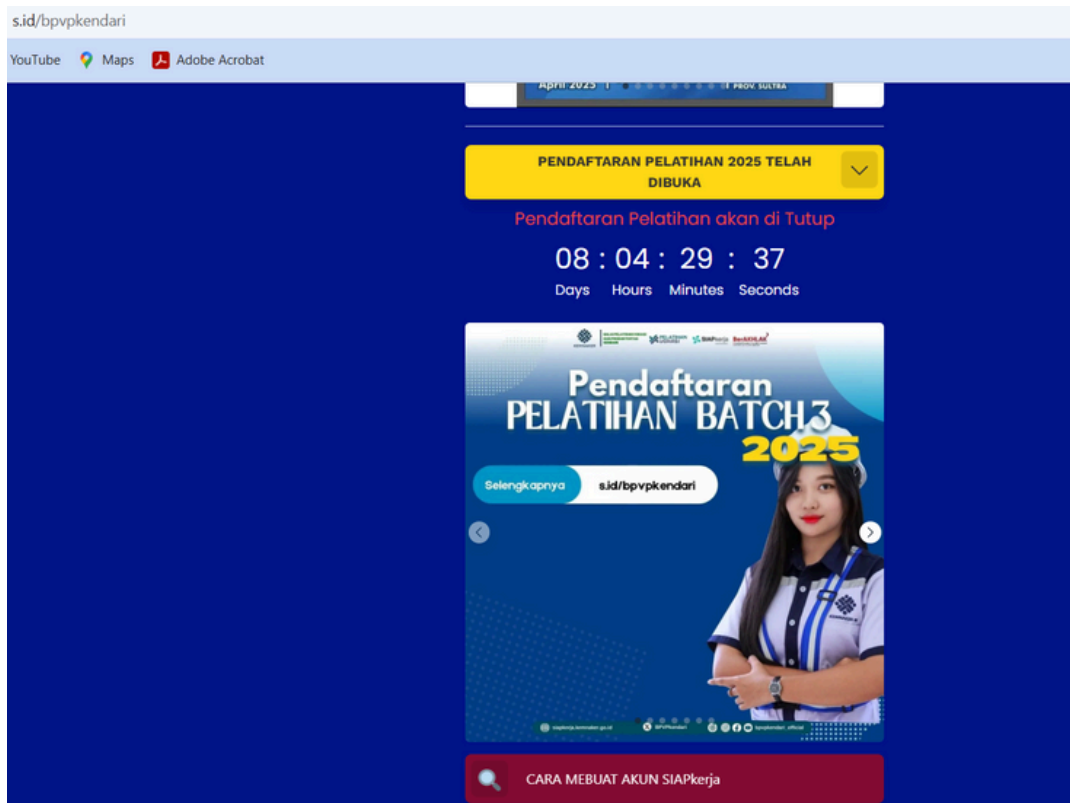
s.id/bpvpkendari

YouTube Maps Adobe Acrobat

April 2025 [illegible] PROV. SULTRA

PENDAFTARAN PELATIHAN 2025 TELAH DIBUKA

Pendaftaran Pelatihan akan di Tutup

08 : 04 : 29 : 37
Days Hours Minutes Seconds

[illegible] PELATIHAN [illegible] SIAPkerja BerAKHLAK

Pendaftaran
PELATIHAN BATCH 3
2025

Selengkapnya s.id/bpvpkendari

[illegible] BPVPKendari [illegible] bpvpkendari_official

CARA MEBUAT AKUN SIAPkerja